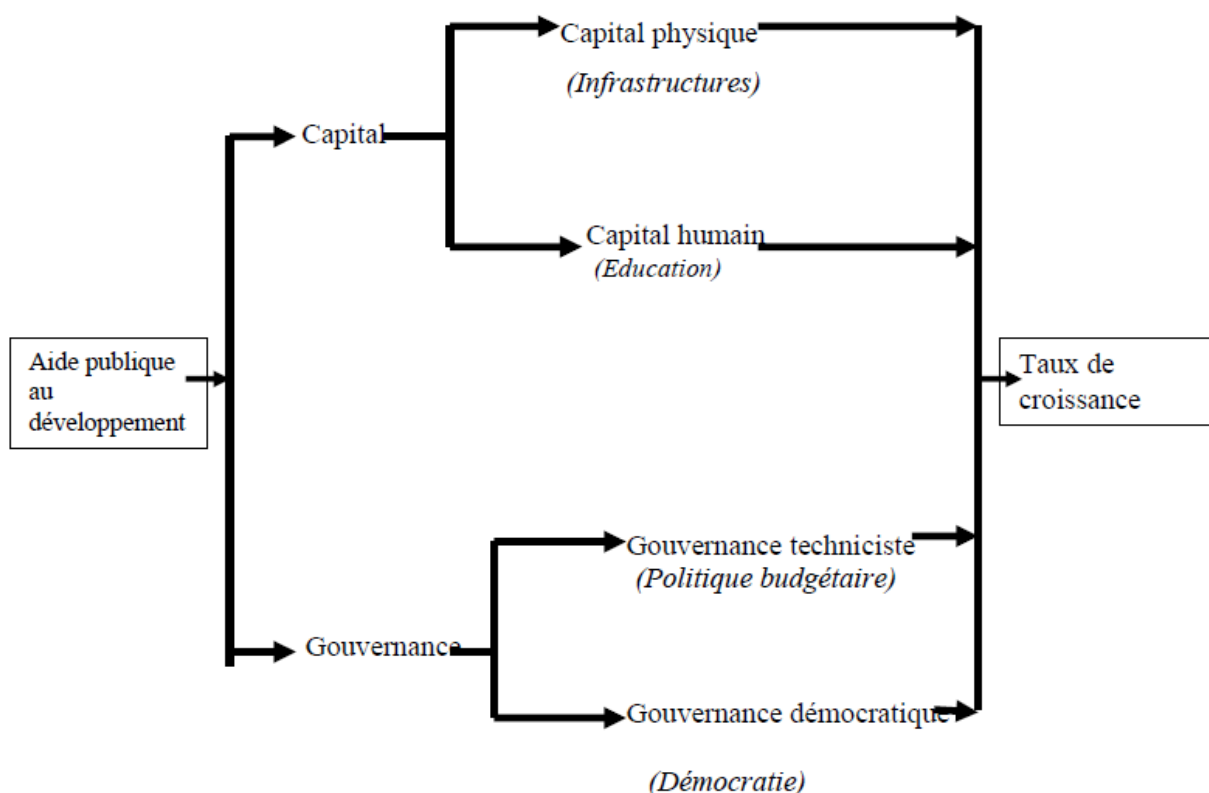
Capital physique
(Infrastructures)

Capital

Capital humain
(Education)

Aide publique au développement

Taux de croissance

Gouvernance techniciste
(Politique budgétaire)

Gouvernance

Gouvernance démocratique

(Démocratie)